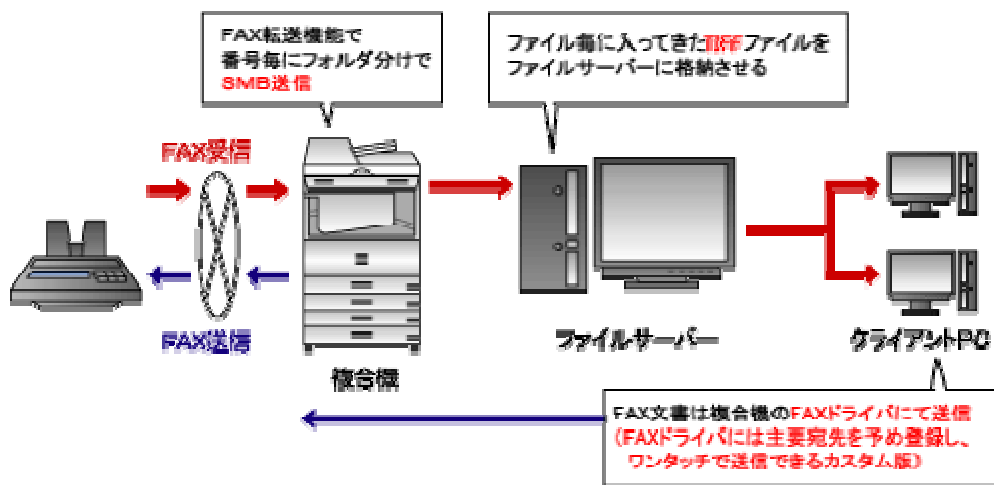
FAX転送機能で
番号毎にフォルダ分けで
SMB送信

ファイル毎に入ってきたTIFFファイルを
ファイルサーバーに格納させる

FAX受信

FAX送信

複合機

ファイルサーバー

クライアントPC

FAX文書は複合機のFAXドライバにて送信
（FAXドライバには主要宛先を予め登録し、
ワンタッチで送信できるカスタム版）